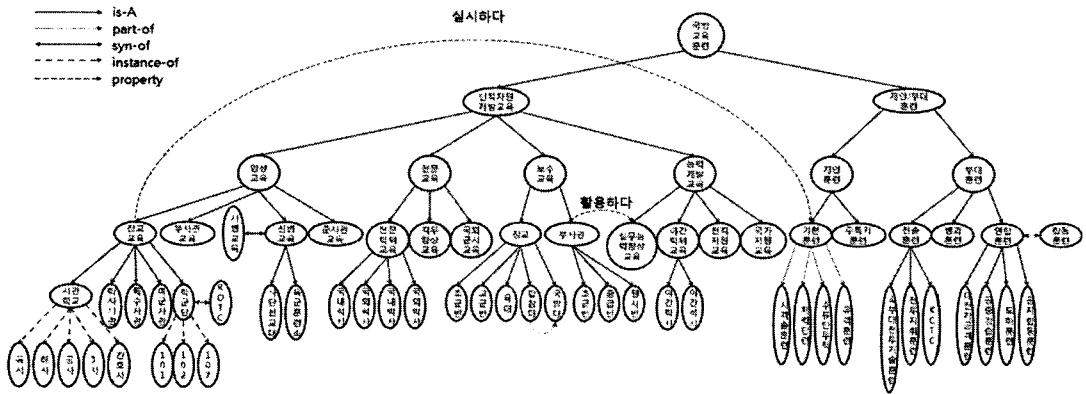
is-A
part-of
syn-of
instance-of
property

실시하다

국방 교육 훈련

인적자원 개발교육

개인/부대 훈련

양성 교육

보수 교육

능력 개발 교육

개인 훈련

부대 훈련

장교 교육

부사관 교육

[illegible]

신병 교육

군무원 교육

전문 교육

직무 향상 교육

국외 군사 교육

활용하다

장교

부사관

실무능력향상 교육

위탁 교육

현지 교육

국가 지원 교육

기본 훈련

주특기 훈련

전술 훈련

병과 훈련

연합 훈련

합동 훈련

사관 학교

학사 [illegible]

육사

해사

공사

3사

간호사

ROTC

101

102

107

K.C.T.C

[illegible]